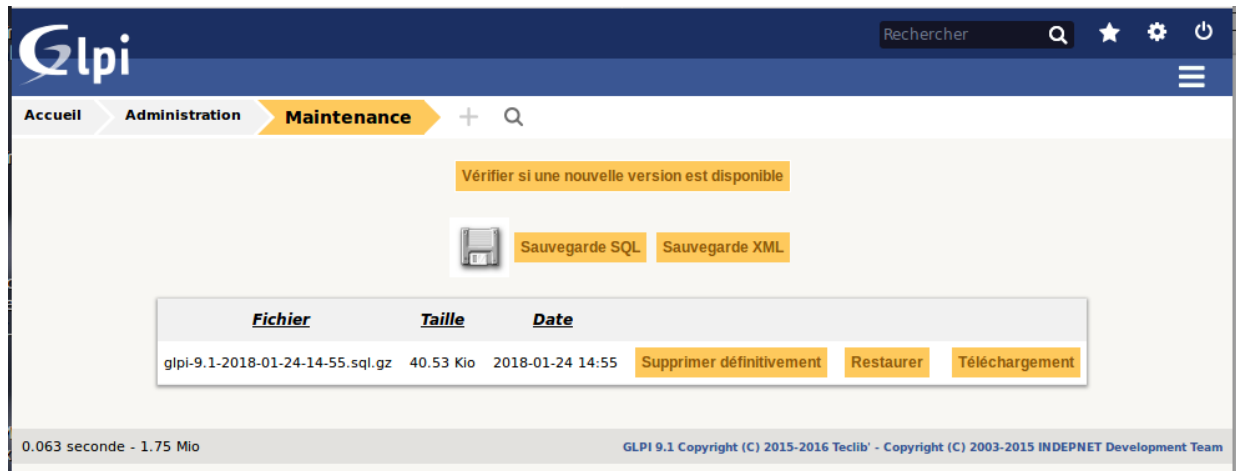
Glpi

Rechercher

Accueil Administration Maintenance

Vérifier si une nouvelle version est disponible

Sauvegarde SQL Sauvegarde XML

| Fichier | Taille | Date | | | |
|---|---|---|---|---|---|
| glpi-9.1-2018-01-24-14-55.sql.gz | 40.53 Kio | 2018-01-24 14:55 | Supprimer définitivement | Restaurer | Téléchargement |

0.063 seconde - 1.75 Mio

GLPI 9.1 Copyright (C) 2015-2016 Teclib' - Copyright (C) 2003-2015 INDEPNET Development Team